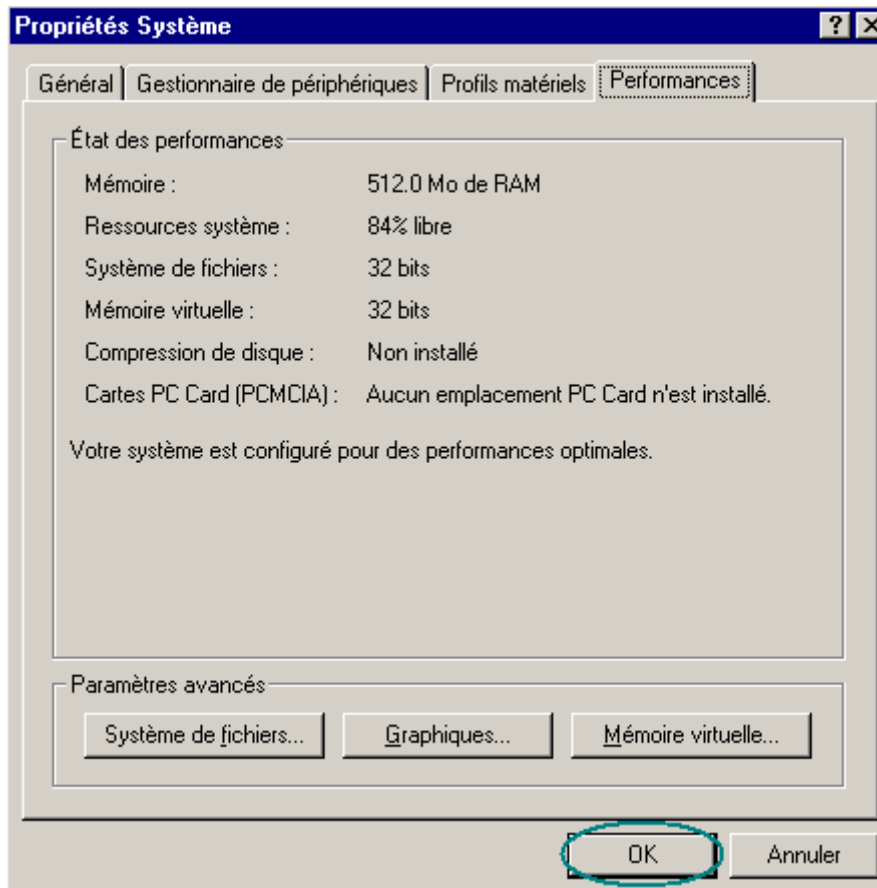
Propriétés Système

?

Général | Gestionnaire de périphériques | Profils matériels | Performances

État des performances

| | |
|---|---|
| Mémoire : | 512.0 Mo de RAM |
| Ressources système : | 84% libre |
| Système de fichiers : | 32 bits |
| Mémoire virtuelle : | 32 bits |
| Compression de disque : | Non installé |
| Cartes PC Card (PCMCIA) : | Aucun emplacement PC Card n'est installé. |

Votre système est configuré pour des performances optimales.

Paramètres avancés

Système de fichiers... | Graphiques... | Mémoire virtuelle...

OK | Annuler